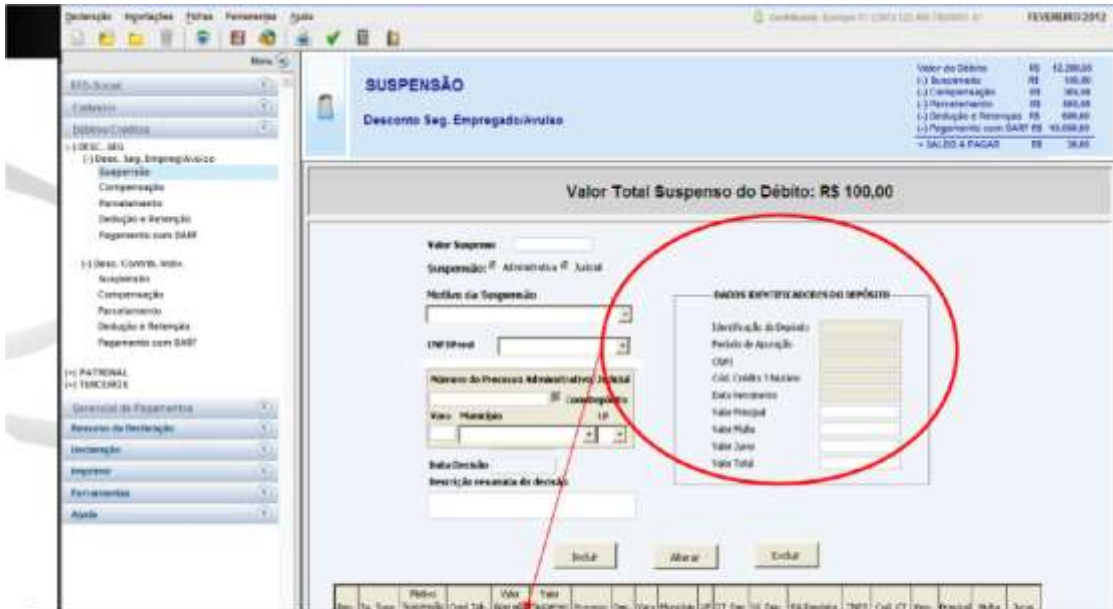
Declaração Importações Fichas Ferramentas Ajuda

FEVEREIRO/2012

Menu

EFD-Social

Cadastro

Débitos/Créditos

[-] DESC. SEG

[-] Desc. Seg. Empreg/Avulso

Suspensão

Compensação

Parcelamento

Dedução e Retenção

Pagamento com DARF

[-] Desc. Contrib. Indiv.

Suspensão

Compensação

Parcelamento

Dedução e Retenção

Pagamento com DARF

[+] PATRONAL

[+] TERCEIROS

Gerencial de Pagamentos

Resumo da Declaração

Declaração

Imprimir

Ferramentas

Ajuda

SUSPENSÃO

Desconto Seg. Empregado/Avulso

| | | |
|---|---|---|
| Valor do Débito | R$ | 12.200,00 |
| (-) Suspensão | R$ | 100,00 |
| (-) Compensação | R$ | 300,00 |
| (-) Parcelamento | R$ | 800,00 |
| (-) Dedução e Retenção | R$ | 600,00 |
| (-) Pagamento com DARF | R$ | 10.000,00 |
| = SALDO A PAGAR | R$ | 38,00 |

Valor Total Suspenso do Débito: R$ 100,00

Valor Suspenso

Suspensão: Administrativa Judicial

Motivo da Suspensão

CNPJ/Proc.

Número do Processo Administrativo/Judicial

Cumulatividade

Vara Município UF

Data Decisão

Descrição resumida da decisão

DADOS IDENTIFICADORES DO DEPÓSITO

Identificação do Depósito

Período de Apuração

CNPJ

Cód. Crédito Tributário

Data Vencimento

Valor Principal

Valor Multa

Valor Juros

Valor Total

Incluir

Alterar

Excluir

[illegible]